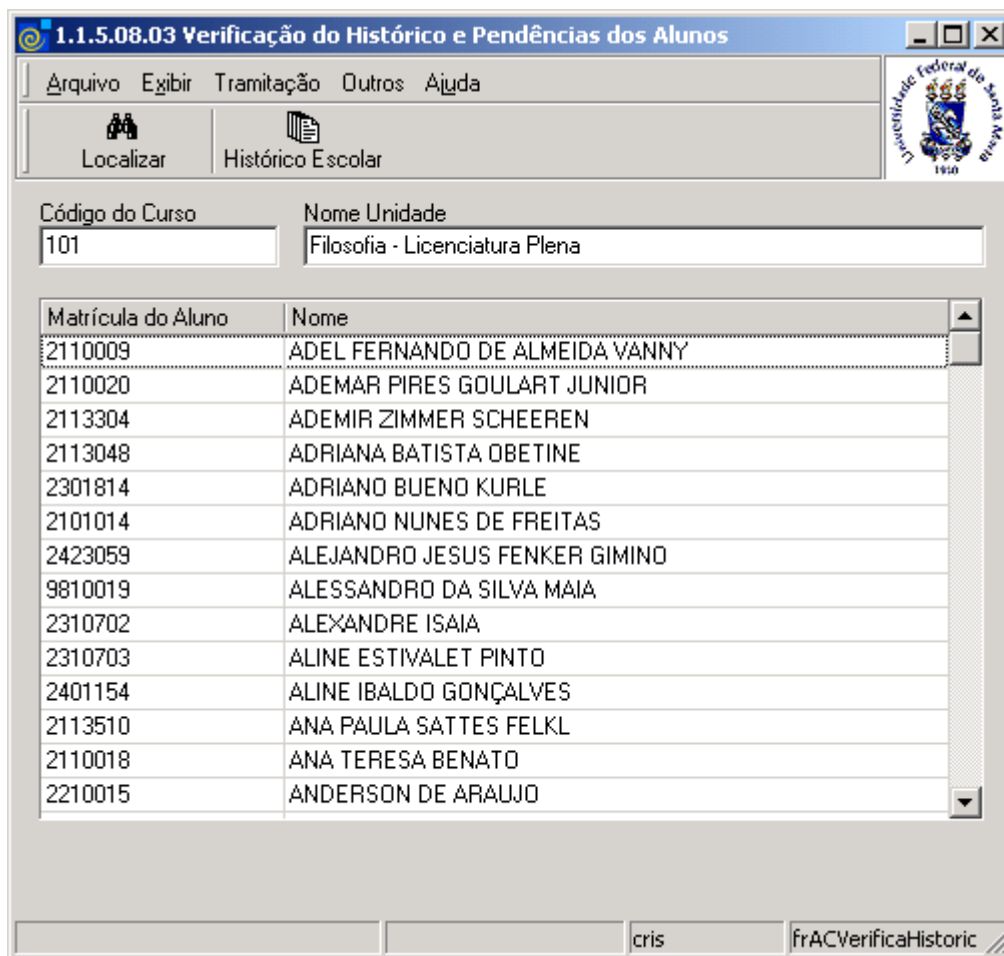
1.1.5.08.03 Verificação do Histórico e Pendências dos Alunos

Arquivo Exibir Tramitação Outros Ajuda

Localizar Histórico Escolar

Universidade Federal de Santa Maria 1960

Código do Curso
101

Nome Unidade
Filosofia - Licenciatura Plena

| Matrícula do Aluno | Nome |
|---|---|
| 2110009 | ADEL FERNANDO DE ALMEIDA VANNY |
| 2110020 | ADEMAR PIRES GOULART JUNIOR |
| 2113304 | ADEMIR ZIMMER SCHEEREN |
| 2113048 | ADRIANA BATISTA OBETINE |
| 2301814 | ADRIANO BUENO KURLE |
| 2101014 | ADRIANO NUNES DE FREITAS |
| 2423059 | ALEJANDRO JESUS FENKER GIMINO |
| 9810019 | ALESSANDRO DA SILVA MAIA |
| 2310702 | ALEXANDRE ISAIA |
| 2310703 | ALINE ESTIVALET PINTO |
| 2401154 | ALINE IBALDO GONÇALVES |
| 2113510 | ANA PAULA SATTES FELKL |
| 2110018 | ANA TERESA BENATO |
| 2210015 | ANDERSON DE ARAUJO |

cris | frACVerificaHistoric